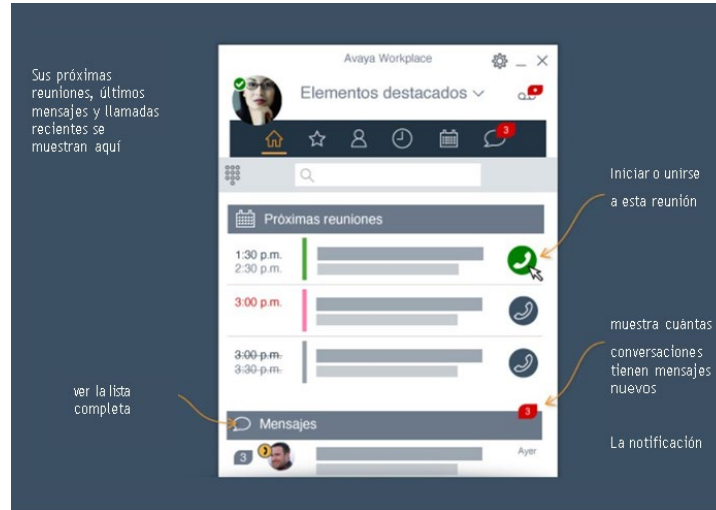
Sus próximas reuniones, últimos mensajes y llamadas recientes se muestran aquí

Avaya Workplace

Elementos destacados

3

Próximas reuniones

1:30 p.m.
2:30 p.m.

3:00 p.m.

3:00 p.m.
3:30 p.m.

Iniciar o unirse a esta reunión

muestra cuántas conversaciones tienen mensajes nuevos

ver la lista completa

Mensajes

3

3

Ayer

La notificación